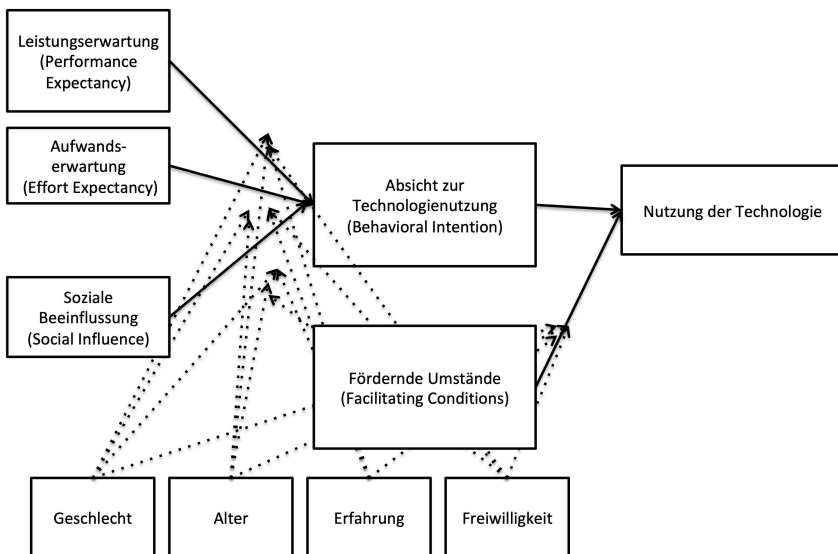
Leistungserwartung (Performance Expectancy)

Aufwandserwartung (Effort Expectancy)

Absicht zur Technologienutzung (Behavioral Intention)

Nutzung der Technologie

Soziale Beeinflussung (Social Influence)

Fördernde Umstände (Facilitating Conditions)

Geschlecht

Alter

Erfahrung

Freiwilligkeit